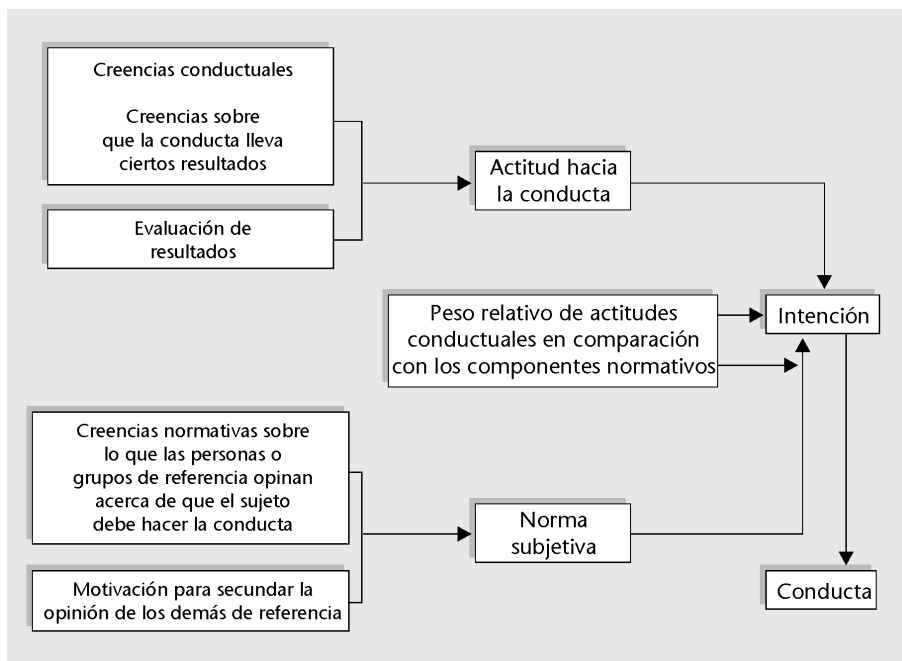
Creencias conductuales

Creencias sobre que la conducta lleva ciertos resultados

Evaluación de resultados

Actitud hacia la conducta

Peso relativo de actitudes conductuales en comparación con los componentes normativos

Intención

Creencias normativas sobre lo que las personas o grupos de referencia opinan acerca de que el sujeto debe hacer la conducta

Motivación para secundar la opinión de los demás de referencia

Norma subjetiva

Conducta